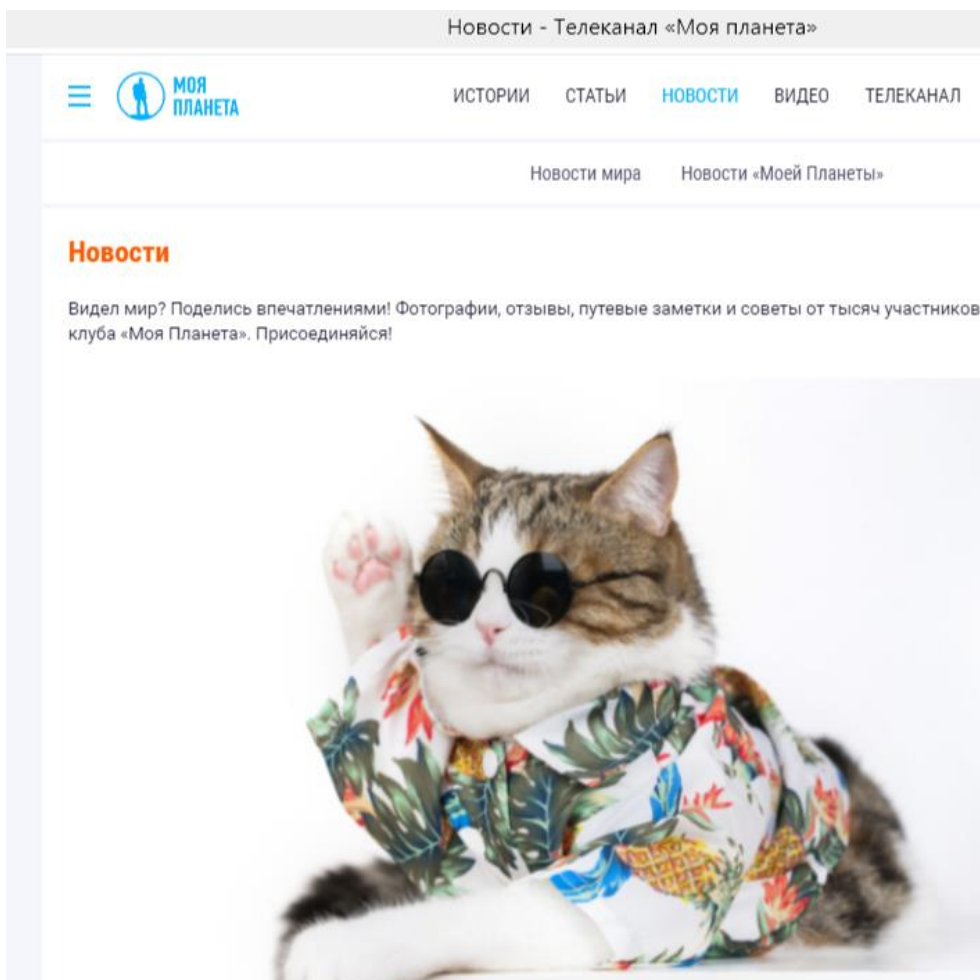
Новости - Телеканал «Моя планета»

МОЯ ПЛАНЕТА

ИСТОРИИ СТАТЬИ НОВОСТИ ВИДЕО ТЕЛЕКАНАЛ

Новости мира Новости «Моей Планеты»

Новости

Видел мир? Поделись впечатлениями! Фотографии, отзывы, путевые заметки и советы от тысяч участников клуба «Моя Планета». Присоединяйся!